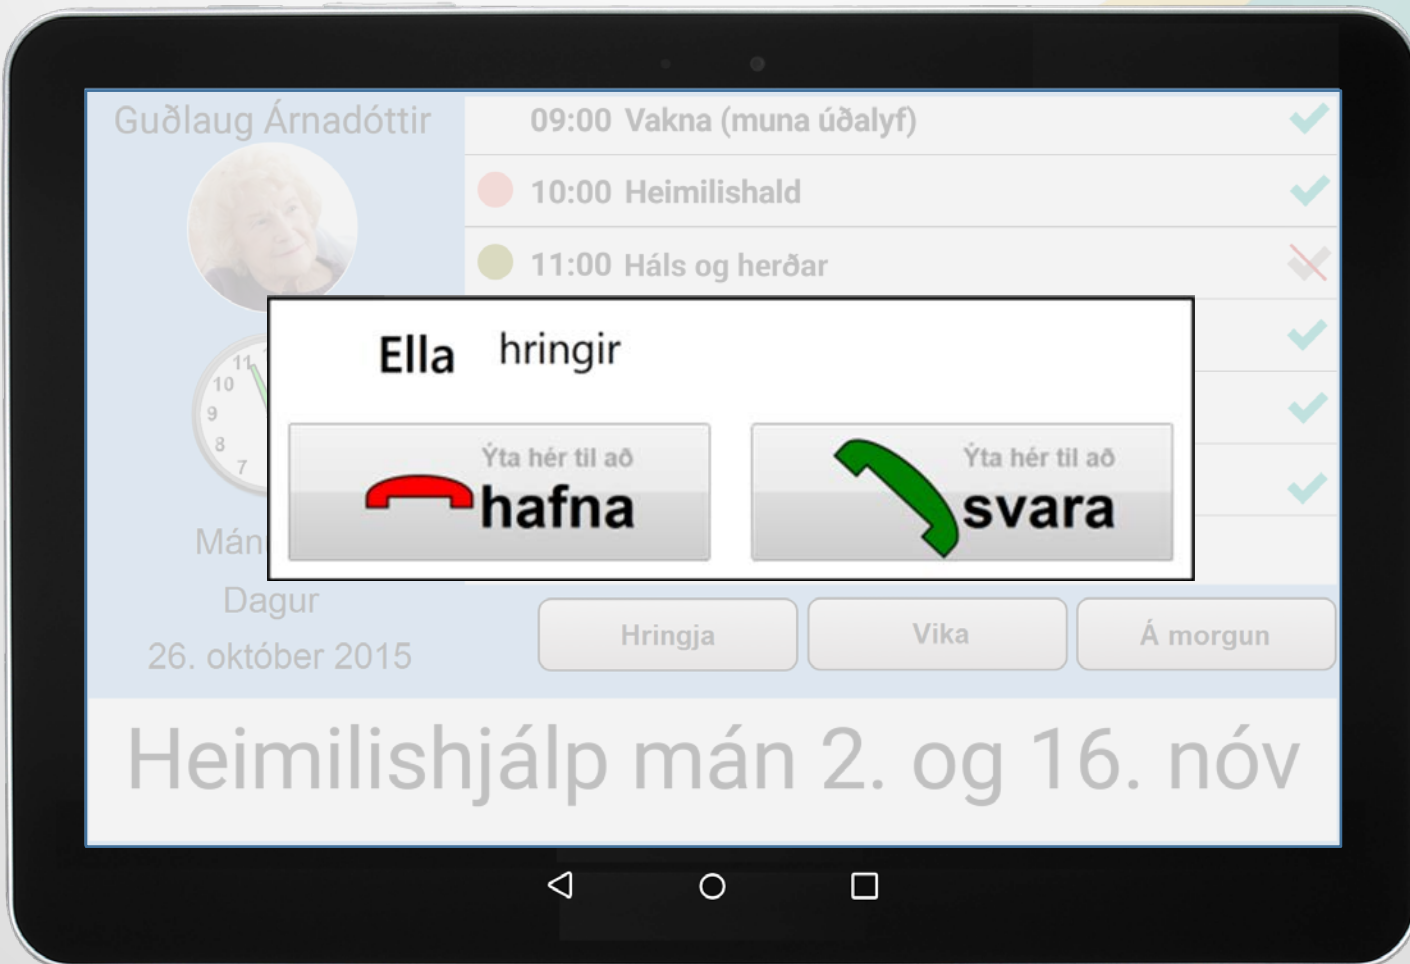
Guðlaug Árnadóttir

09:00 Vakna (muna úðalyf)

10:00 Heimilishald

11:00 Háls og herðar

11
10
9
8
7

Ella hringir

Ýta hér til að hafna

Ýta hér til að svara

Mán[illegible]
Dagur
26. október 2015

Hringja

Vika

Á morgun

Heimilishjálp mán 2. og 16. nóv